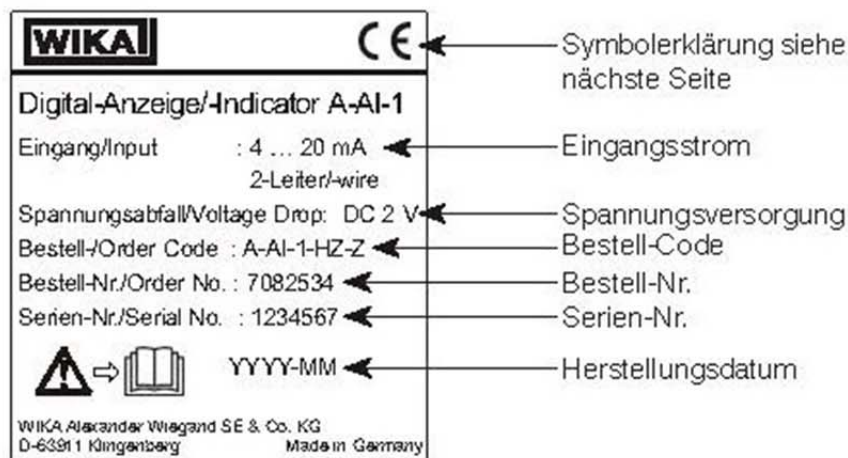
WIKA

CE

Symbolerklärung siehe nächste Seite

Digital-Anzeige/-Indicator A-AI-1

Eingang/Input : 4 … 20 mA
2-Leiter/-wire

Eingangsstrom

Spannungsabfall/Voltage Drop: DC 2 V

Spannungsversorgung

Bestell-/Order Code : A-AI-1-HZ-Z

Bestell-Code

Bestell-Nr./Order No. : 7082534

Bestell-Nr.

Serien-Nr./Serial No. : 1234567

Serien-Nr.

YYYY-MM

Herstellungsdatum

WIKA Alexander Wiegand SE & Co. KG
D-63911 Klingenberg Made in Germany